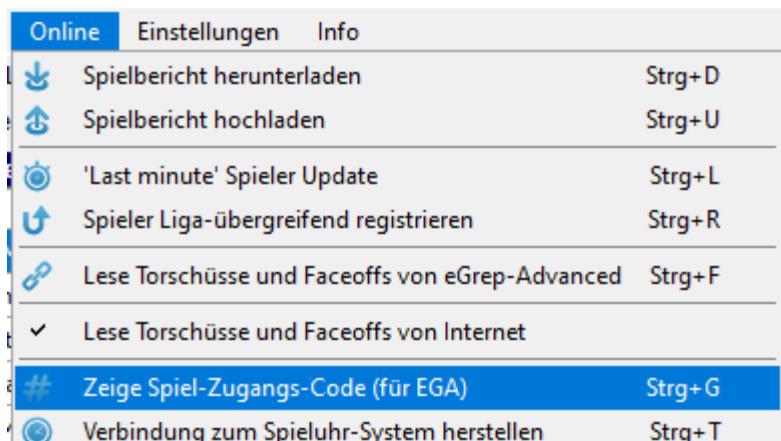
Online Einstellungen Info

Spielbericht herunterladen Strg+D
Spielbericht hochladen Strg+U
'Last minute' Spieler Update Strg+L
Spieler Liga-übergreifend registrieren Strg+R
Lese Torschüsse und Faceoffs von eGrep-Advanced Strg+F
Lese Torschüsse und Faceoffs von Internet
Zeige Spiel-Zugangs-Code (für EGA) Strg+G
Verbindung zum Spieluhr-System herstellen Strg+T